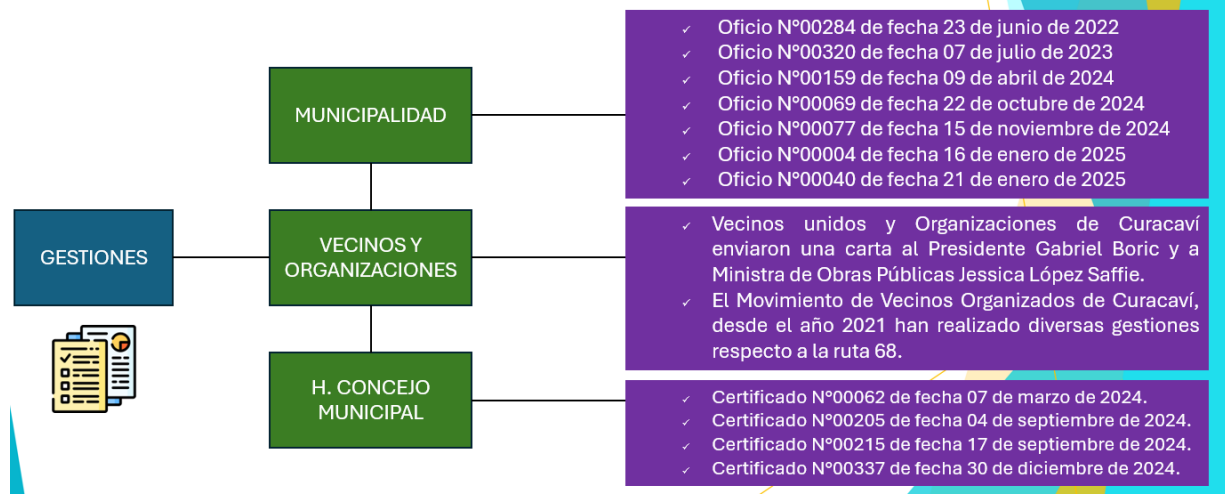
GESTIONES

MUNICIPALIDAD

VECINOS Y ORGANIZACIONES

H. CONCEJO MUNICIPAL

✓ Oficio N°00284 de fecha 23 de junio de 2022
✓ Oficio N°00320 de fecha 07 de julio de 2023
✓ Oficio N°00159 de fecha 09 de abril de 2024
✓ Oficio N°00069 de fecha 22 de octubre de 2024
✓ Oficio N°00077 de fecha 15 de noviembre de 2024
✓ Oficio N°00004 de fecha 16 de enero de 2025
✓ Oficio N°00040 de fecha 21 de enero de 2025

✓ Vecinos unidos y Organizaciones de Curacaví enviaron una carta al Presidente Gabriel Boric y a Ministra de Obras Públicas Jessica López Saffie.
✓ El Movimiento de Vecinos Organizados de Curacaví, desde el año 2021 han realizado diversas gestiones respecto a la ruta 68.

✓ Certificado N°00062 de fecha 07 de marzo de 2024.
✓ Certificado N°00205 de fecha 04 de septiembre de 2024.
✓ Certificado N°00215 de fecha 17 de septiembre de 2024.
✓ Certificado N°00337 de fecha 30 de diciembre de 2024.